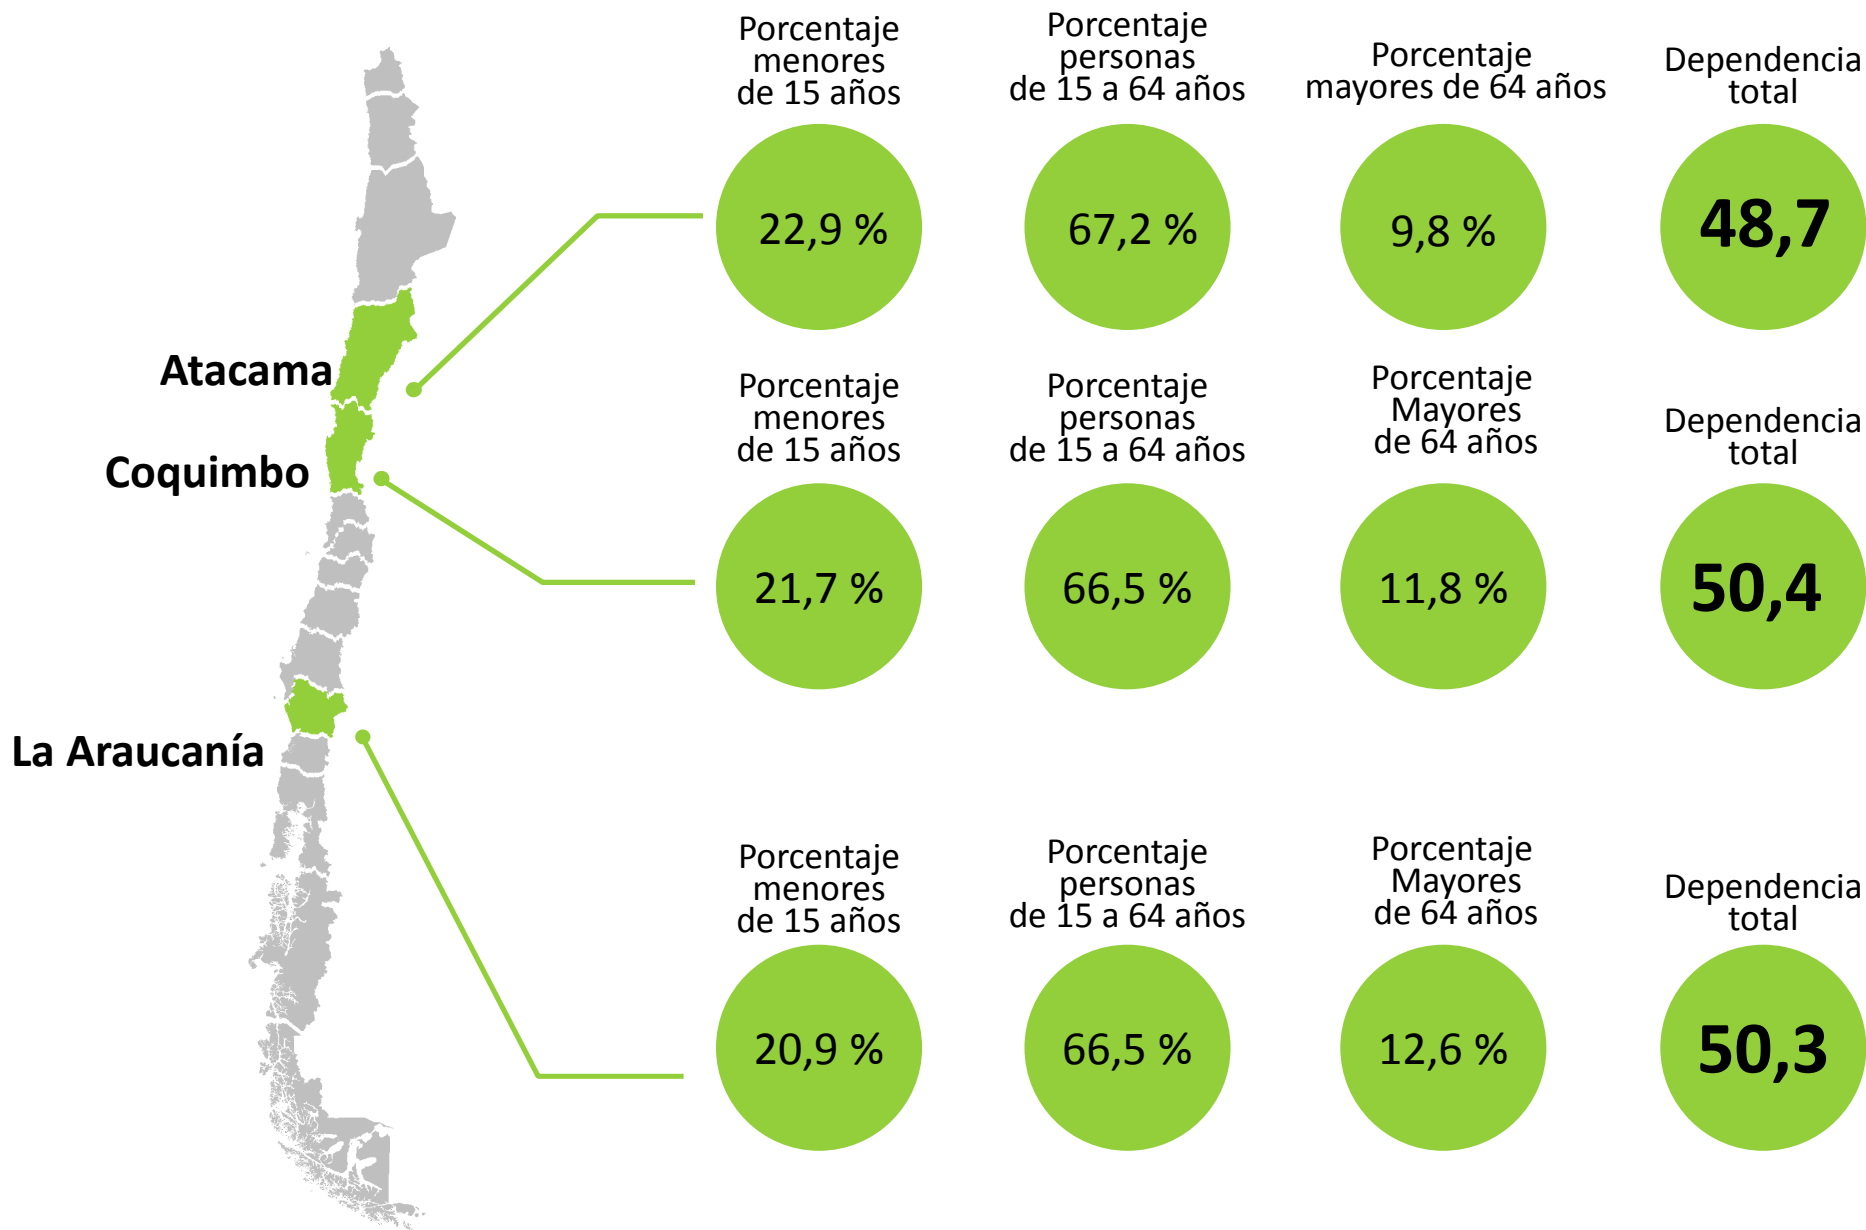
Atacama

Porcentaje menores de 15 años
22,9 %

Porcentaje personas de 15 a 64 años
67,2 %

Porcentaje mayores de 64 años
9,8 %

Dependencia total
48,7

Coquimbo

Porcentaje menores de 15 años
21,7 %

Porcentaje personas de 15 a 64 años
66,5 %

Porcentaje Mayores de 64 años
11,8 %

Dependencia total
50,4

La Araucanía

Porcentaje menores de 15 años
20,9 %

Porcentaje personas de 15 a 64 años
66,5 %

Porcentaje Mayores de 64 años
12,6 %

Dependencia total
50,3